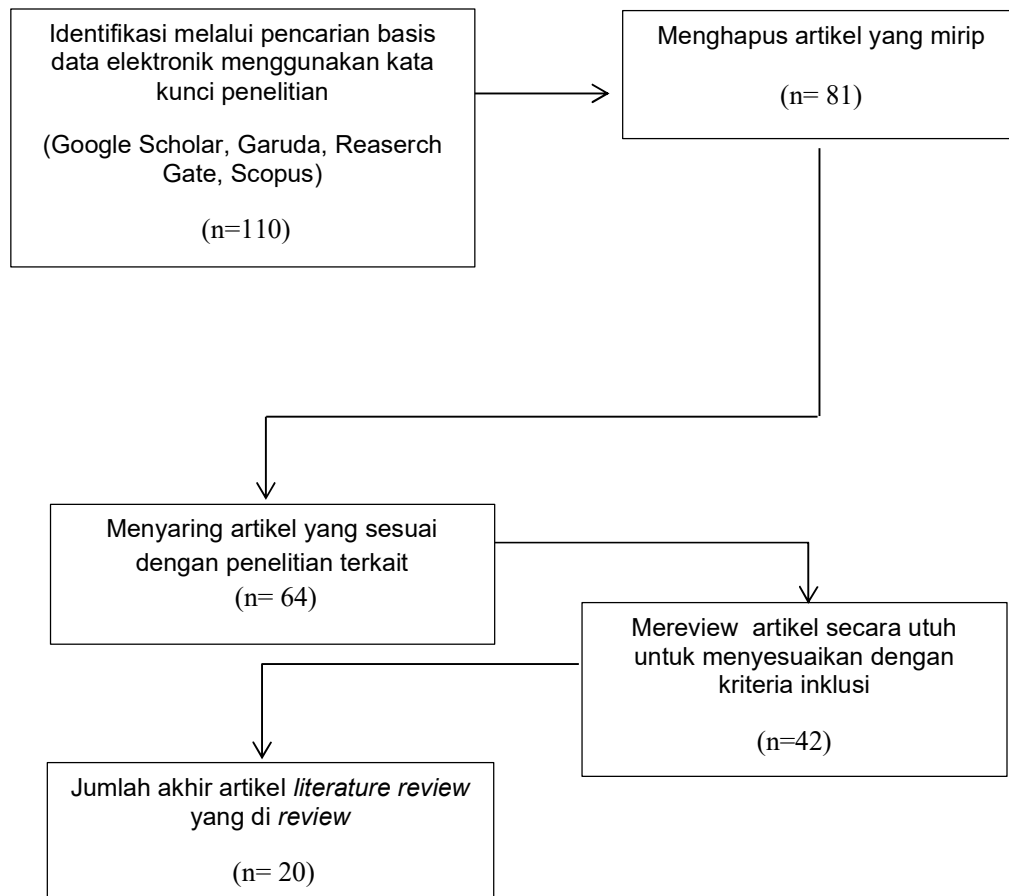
Identifikasi melalui pencarian basis data elektronik menggunakan kata kunci penelitian

(Google Scholar, Garuda, Reaserch Gate, Scopus)

(n=110)

Menghapus artikel yang mirip

(n= 81)

Menyaring artikel yang sesuai dengan penelitian terkait
(n= 64)

Mereview artikel secara utuh untuk menyesuaikan dengan kriteria inklusi

(n=42)

Jumlah akhir artikel *literature review* yang di *review*

(n= 20)